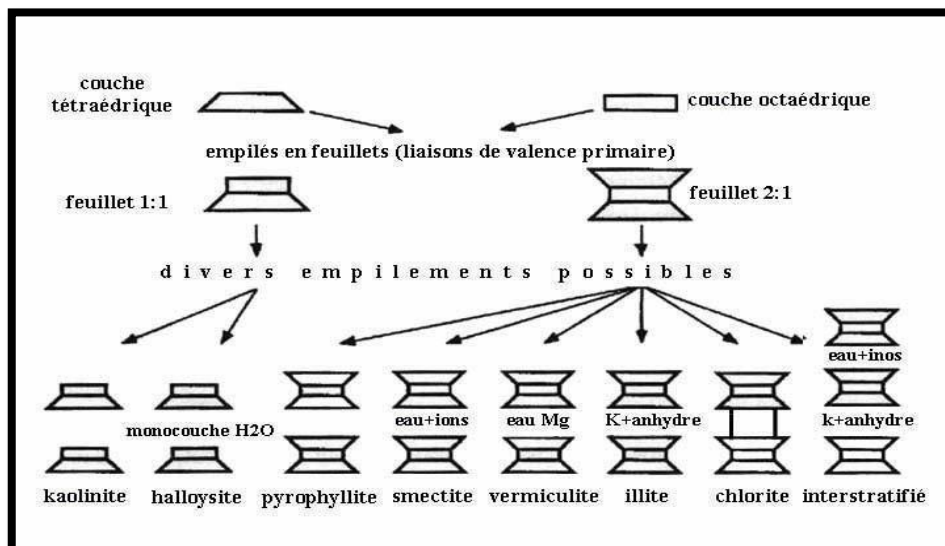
couche tétraédrique

couche octaédrique

empilés en feuillets (liaisons de valence primaire)

feuillet 1:1

feuillet 2:1

divers empilements possibles

eau+inos

monocouche H2O

eau+ions

eau Mg

K+anhydre

k+anhydre

kaolinite

halloysite

pyrophyllite

smectite

vermiculite

illite

chlorite

interstratifié